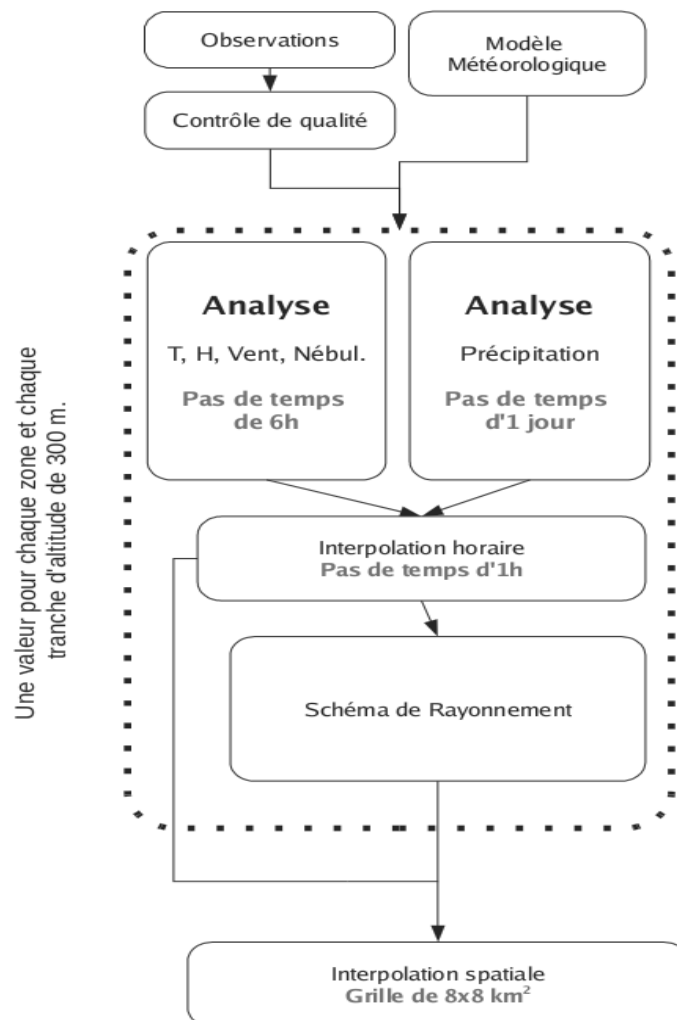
Observations

Modèle Météorologique

Contrôle de qualité

Une valeur pour chaque zone et chaque tranche d'altitude de 300 m.

Analyse
T, H, Vent, Nébul.
Pas de temps de 6h

Analyse
Précipitation
Pas de temps d'1 jour

Interpolation horaire
Pas de temps d'1h

Schéma de Rayonnement

Interpolation spatiale
Grille de 8x8 km$^2$